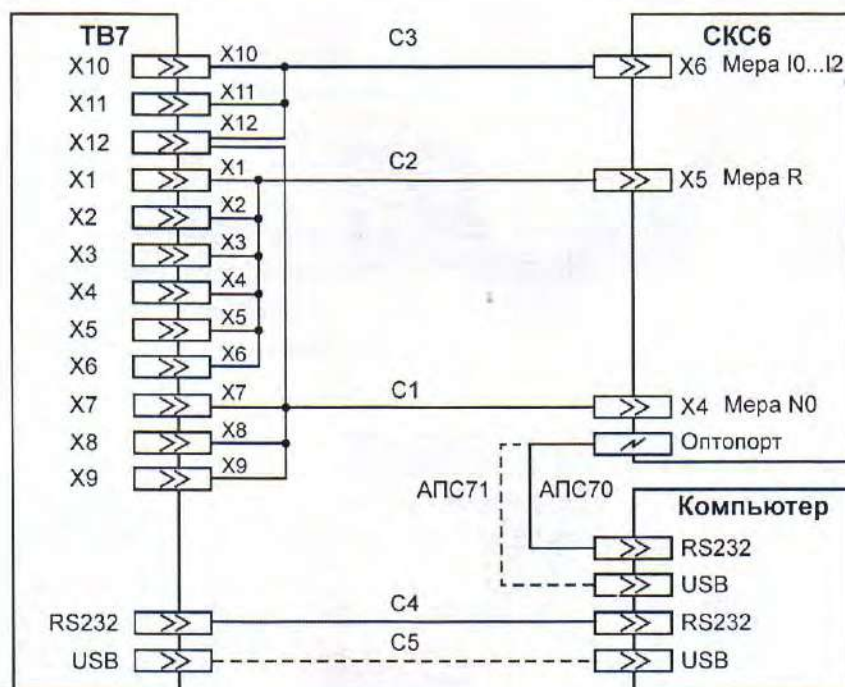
ТВ7
X10
X11
X12
X1
X2
X3
X4
X5
X6
X7
X8
X9
RS232
USB

X10
X11
X12
X1
X2
X3
X4
X5
X6
X7
X8
X9

C3
C2
C1
C4
C5

СКС6
X6 Мера I0...I2
X5 Мера R
X4 Мера N0
Оптопорт

АПС71
АПС70

Компьютер
RS232
USB
RS232
USB